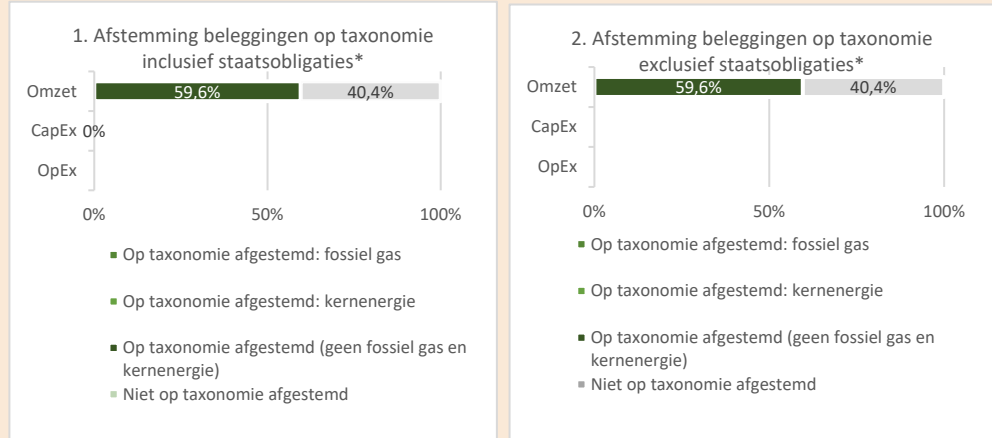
1. Afstemming beleggingen op taxonomie inclusief staatsobligaties*

Omzet 59,6% 40,4%

CapEx 0%

OpEx

0% 50% 100%

Op taxonomie afgestemd: fossiel gas

Op taxonomie afgestemd: kernenergie

Op taxonomie afgestemd (geen fossiel gas en kernenergie)

Niet op taxonomie afgestemd

2. Afstemming beleggingen op taxonomie exclusief staatsobligaties*

Omzet 59,6% 40,4%

CapEx

OpEx

0% 50% 100%

Op taxonomie afgestemd: fossiel gas

Op taxonomie afgestemd: kernenergie

Op taxonomie afgestemd (geen fossiel gas en kernenergie)

Niet op taxonomie afgestemd